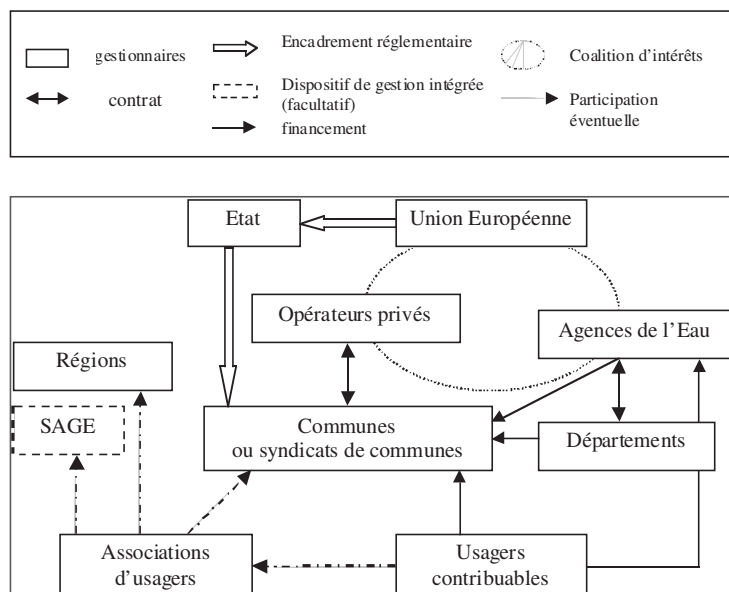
gestionnaires
Encadrement réglementaire
Coalition d'intérêts
contrat
Dispositif de gestion intégrée (facultatif)
Participation éventuelle
financement

Etat
Union Européenne
Opérateurs privés
Agences de l'Eau
Régions
SAGE
Communes ou syndicats de communes
Départements
Associations d'usagers
Usagers contribuables